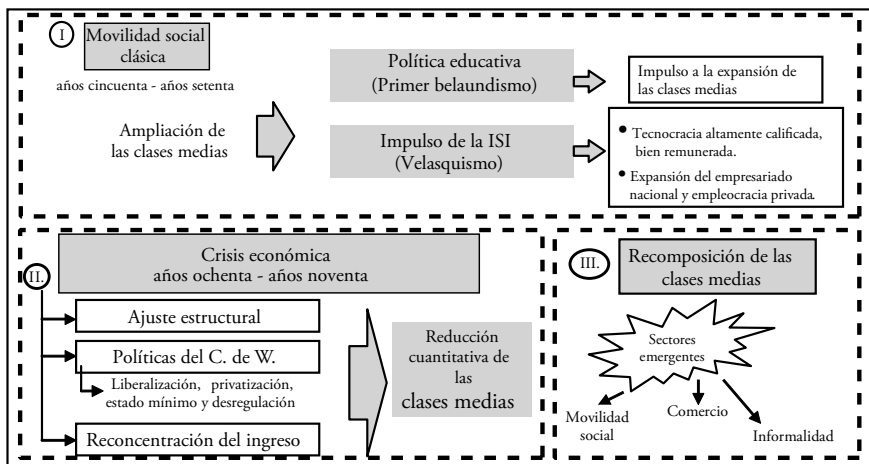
I

Movilidad social clásica

años cincuenta - años setenta

Ampliación de las clases medias

Política educativa (Primer belaundismo)

Impulso a la expansión de las clases medias

Impulso de la ISI (Velasquismo)

- Tecnocracia altamente calificada, bien remunerada.
- Expansión del empresariado nacional y empleocracia privada.

II.

Crisis económica años ochenta - años noventa

Ajuste estructural

Políticas del C. de W.

Liberalización, privatización, estado mínimo y desregulación

Reconcentración del ingreso

Reducción cuantitativa de las clases medias

III.

Recomposición de las clases medias

Sectores emergentes

Movilidad social

Comercio

Informalidad